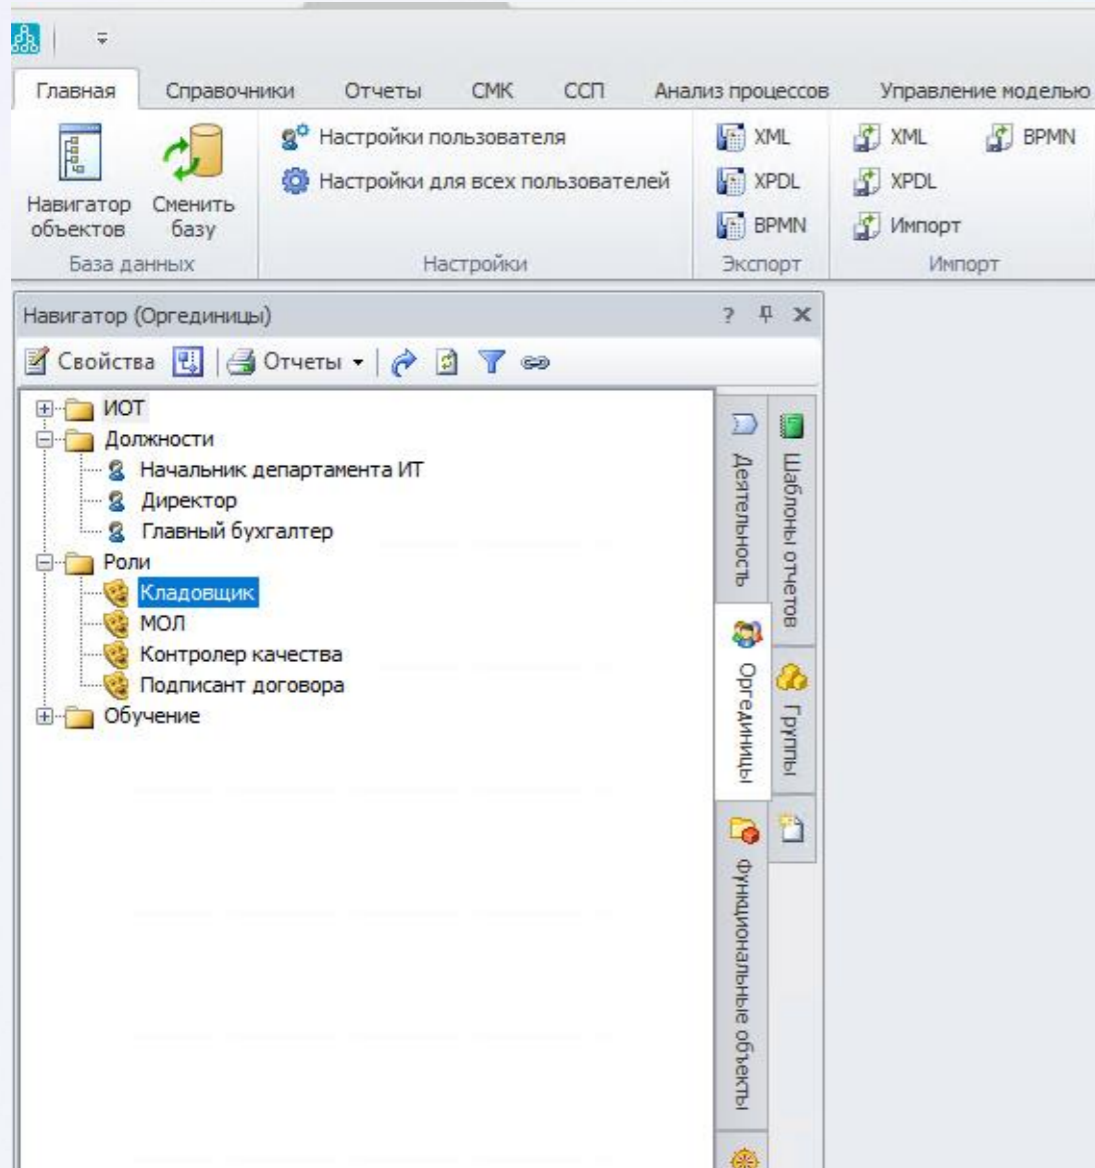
Главная Справочники Отчеты СМК ССП Анализ процессов Управление моделью

Навигатор объектов
Сменить базу
База данных

Настройки пользователя
Настройки для всех пользователей
Настройки

XML
XPDL
BPMN
Экспорт

XML
XPDL
Импорт
BPMN
Импорт

Навигатор (Оргединицы) ? ⊥ ×

Свойства Отчеты

ИОТ
Должности
Начальник департамента ИТ
Директор
Главный бухгалтер
Роли
Кладовщик
МОЛ
Контролер качества
Подписант договора
Обучение

Деятельность
Шаблоны отчетов
Оргединицы
Группы
Функциональные объекты